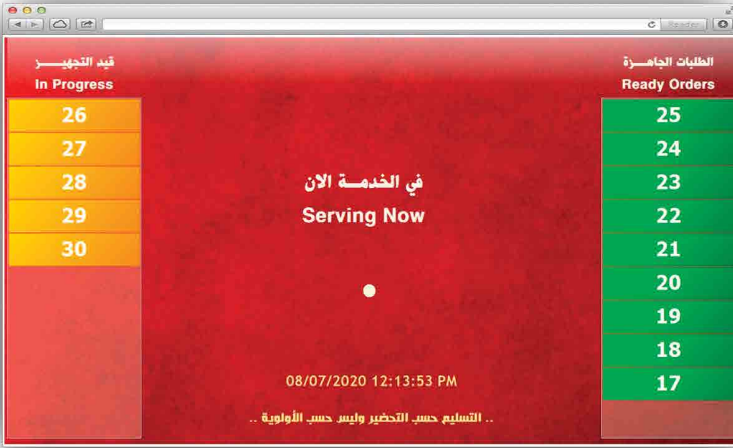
Reader

قيد التجهيـــــز
In Progress

26
27
28
29
30

الطلبات الجاهــزة
Ready Orders

25
24
23
22
21
20
19
18
17

في الخدمــة الان
Serving Now

08/07/2020 12:13:53 PM

.. التسليم حسب التحضير وليس حسب الأولوية ..